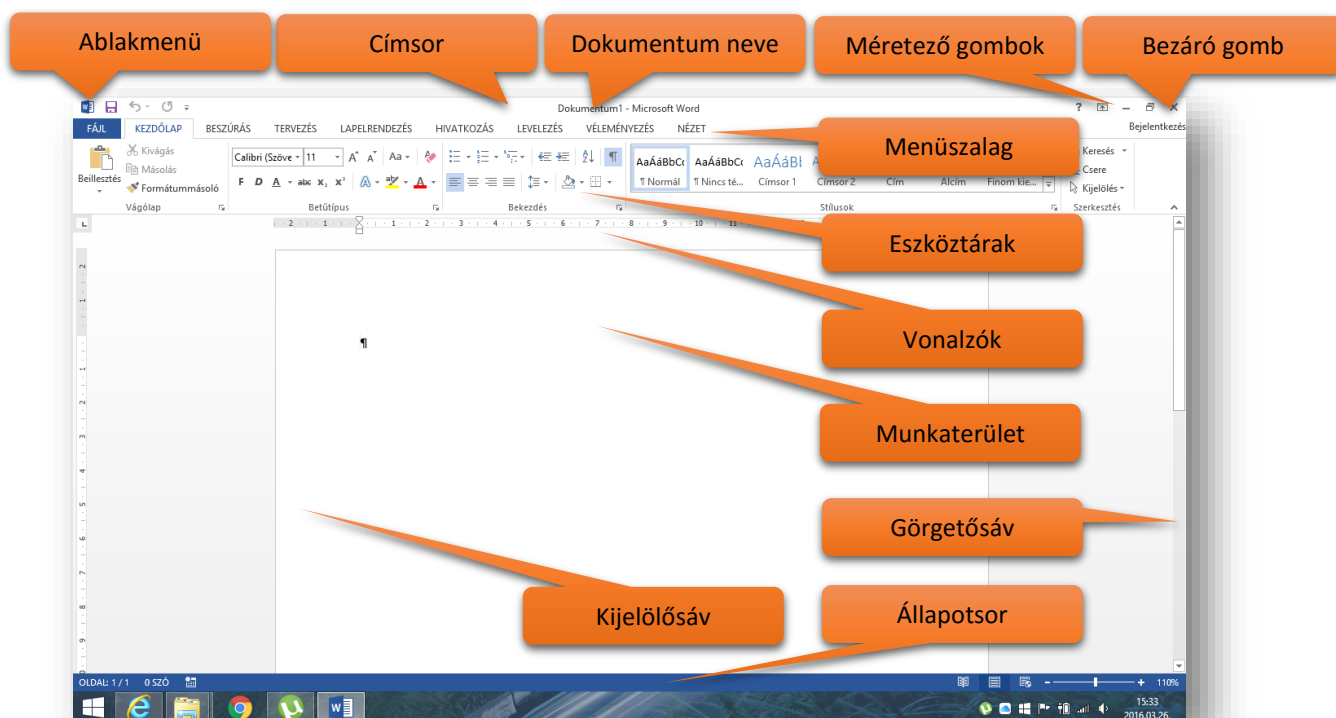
Ablakmenü

Címsor

Dokumentum neve

Méretező gombok

Bezáró gomb

Dokumentum1 - Microsoft Word

? – ✕

FÁJL KEZDŐLAP BESZÚRÁS TERVEZÉS LAPELRENDEZÉS HIVATKOZÁS LEVELEZÉS VÉLEMÉNYEZÉS NÉZET

Bejelentkezés

Menüszalag

Beillesztés

Kivágás

Másolás

Formátummásoló

Vágólap

Calibri (Szöve 11

Betűtípus

Bekezdés

AaÁáBbCc ¶ Normál

AaÁáBbCc ¶ Nincs té...

AaÁáBł Címsor 1

Címsor 2

Cím

Alcím

Finom kie...

Stílusok

Keresés

Csere

Kijelölés

Szerkesztés

Eszköztárak

Vonalzók

Munkaterület

Görgetősáv

Kijelölősáv

Állapotsor

¶

OLDAL: 1 / 1 0 SZÓ

110%

15:33
2016.03.26.